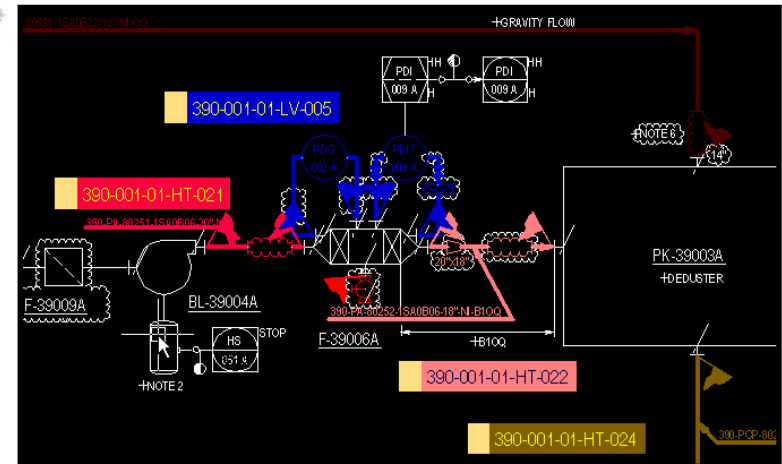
80251-1SA0B22-12"-N-OQ

GRAVITY FLOW

PDI 009 A

HH

H

PDI 009 A

HH

H

390-001-01-LV-005

NOTE 6

14"

POG 002 A

PDIT 009 A

390-001-01-HT-021

390-PA-80251-1SA0B06-20"-N

20"x18"

PK-39003A

DEDUSTER

F-39009A

BL-39004A

390-PA-80252-1SA0B06-18"-N-B1OQ

STOP

HS 051 A

F-39006A

B1OQ

NOTE 2

390-001-01-HT-022

390-001-01-HT-024

390-PCP-802